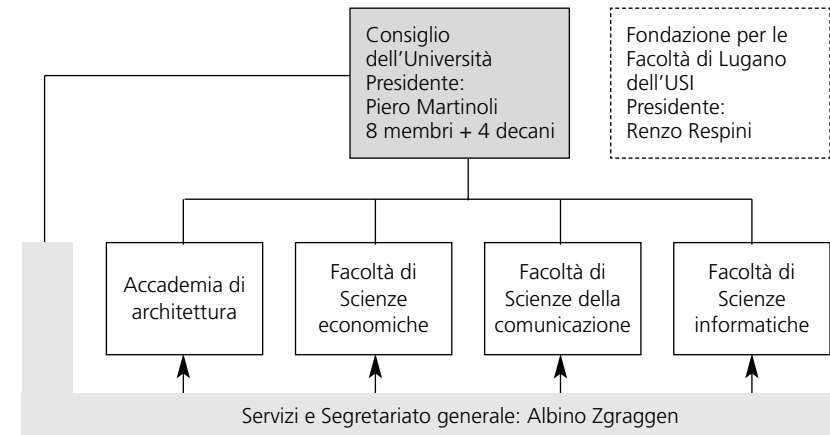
Consiglio dell'Università
Presidente:
Piero Martinoli
8 membri + 4 decani

Fondazione per le Facoltà di Lugano dell'USI
Presidente:
Renzo Respini

Accademia di architettura

Facoltà di Scienze economiche

Facoltà di Scienze della comunicazione

Facoltà di Scienze informatiche

Servizi e Segretariato generale: Albino Zgraggen